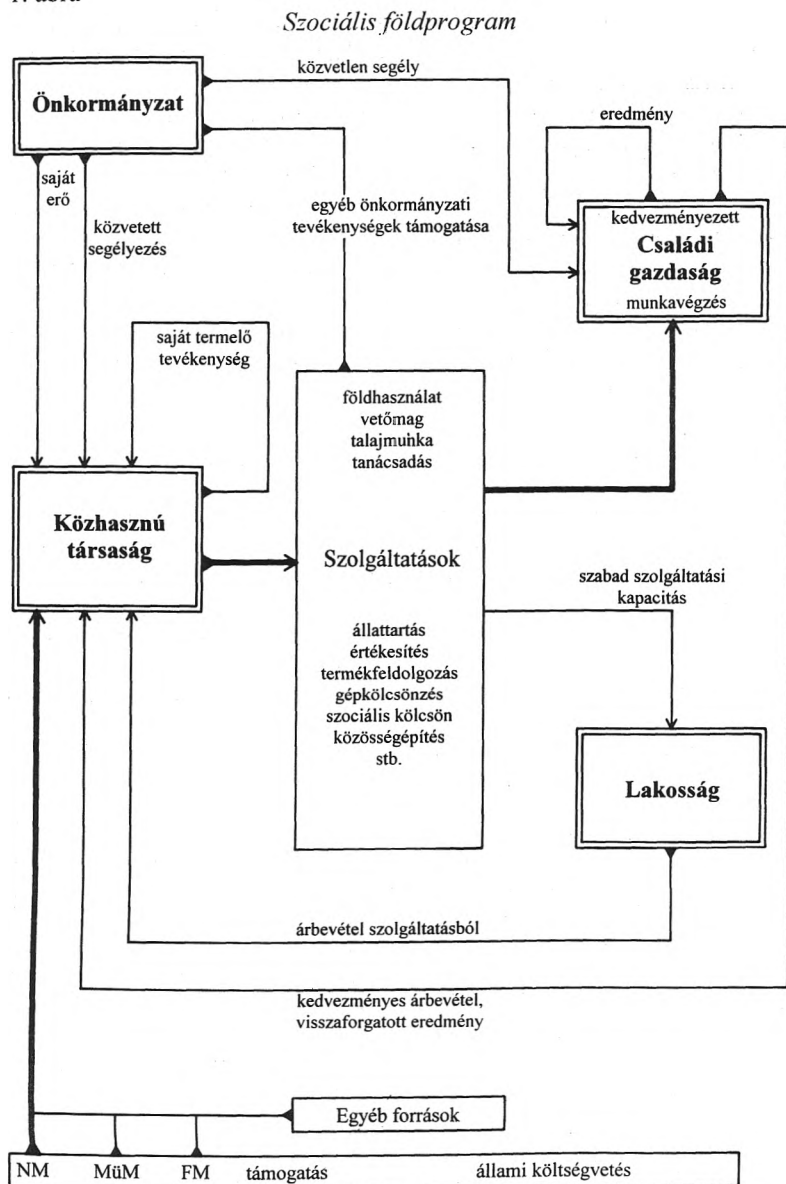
1. ábra

Szociális földprogram

Önkormányzat

közvetlen segély

eredmény

saját erő

közvetett segélyezés

egyéb önkormányzati tevékenységek támogatása

kedvezményezett

Családi gazdaság

munkavégzés

saját termelő tevékenység

földhasználat
vetőmag
talajmunka
tanácsadás

Közhasznú társaság

Szolgáltatások

szabad szolgáltatási kapacitás

állattartás
értékesítés
termékfeldolgozás
gépkölcsönzés
szociális kölcsön
közösségépítés
stb.

Lakosság

árbevétel szolgáltatásból

kedvezményes árbevétel, visszaforgatott eredmény

Egyéb források

NM MüM FM támogatás állami költségvetés